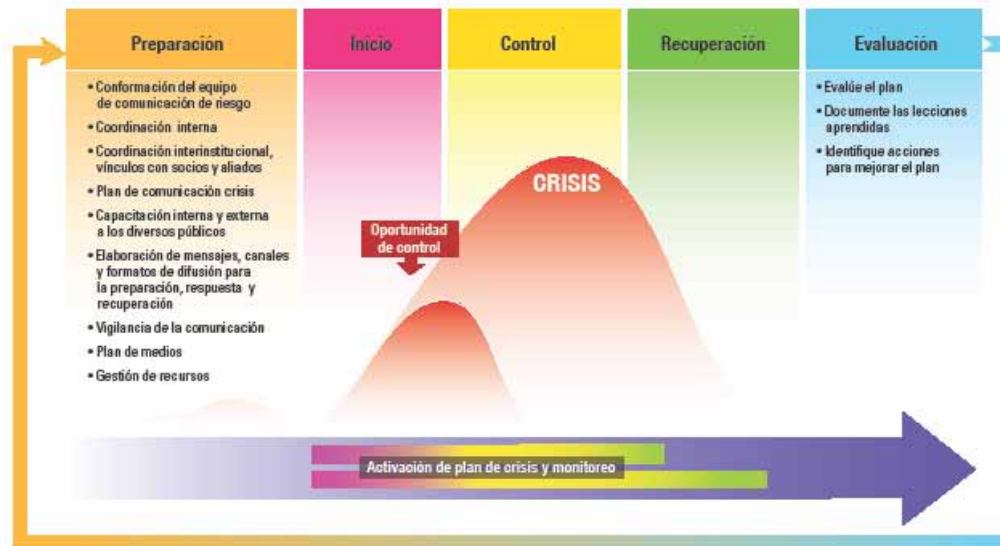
Preparación

Inicio

Control

Recuperación

Evaluación

• Conformación del equipo de comunicación de riesgo
• Coordinación interna
• Coordinación interinstitucional, vínculos con socios y aliados
• Plan de comunicación crisis
• Capacitación interna y externa a los diversos públicos
• Elaboración de mensajes, canales y formatos de difusión para la preparación, respuesta y recuperación
• Vigilancia de la comunicación
• Plan de medios
• Gestión de recursos

• Evalúe el plan
• Documente las lecciones aprendidas
• Identifique acciones para mejorar el plan

CRISIS

Oportunidad de control

Activación de plan de crisis y monitoreo